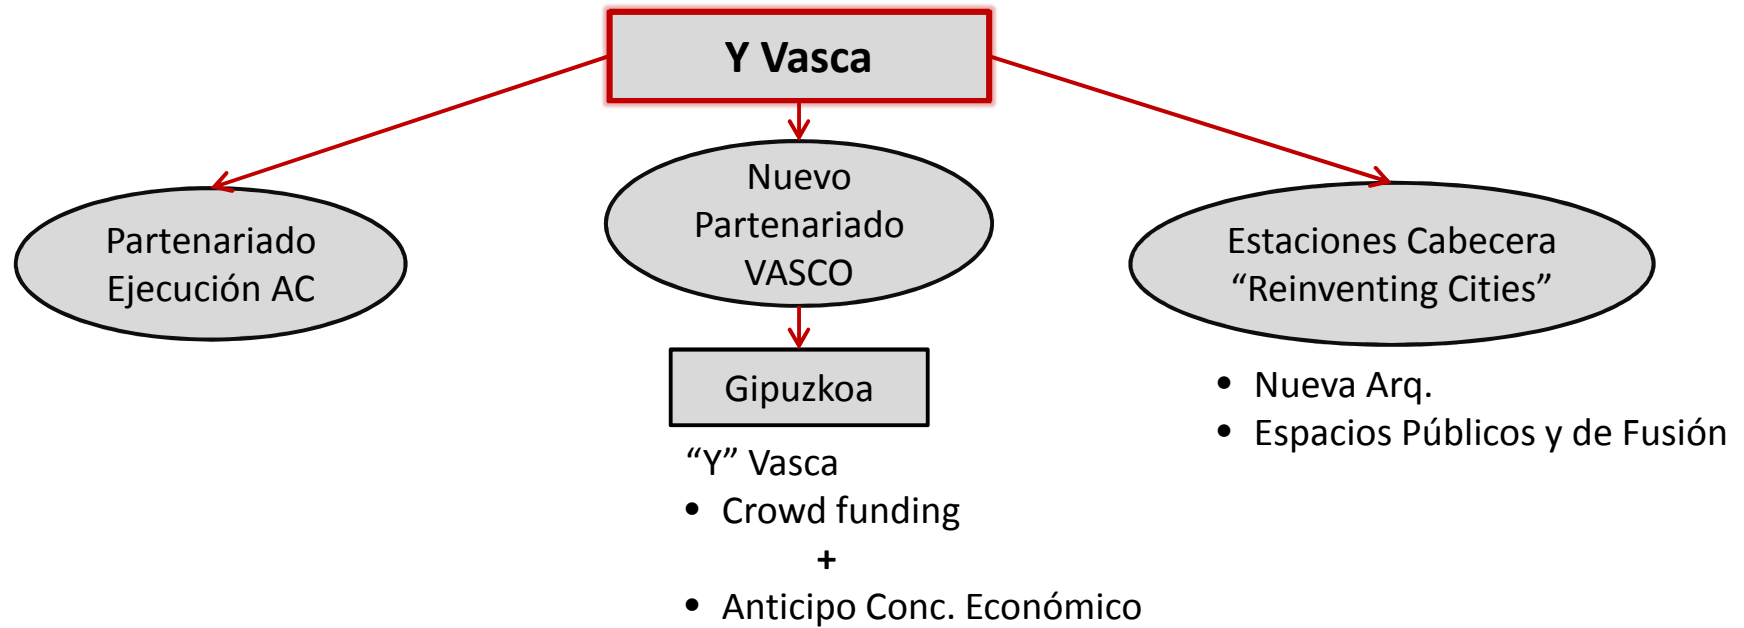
Y Vasca

Partenariado Ejecución AC

Nuevo Partenariado VASCO

Gipuzkoa

“Y” Vasca
• Crowd funding
+
• Anticipo Conc. Económico

Estaciones Cabecera “Reinventing Cities”

• Nueva Arq.
• Espacios Públicos y de Fusión